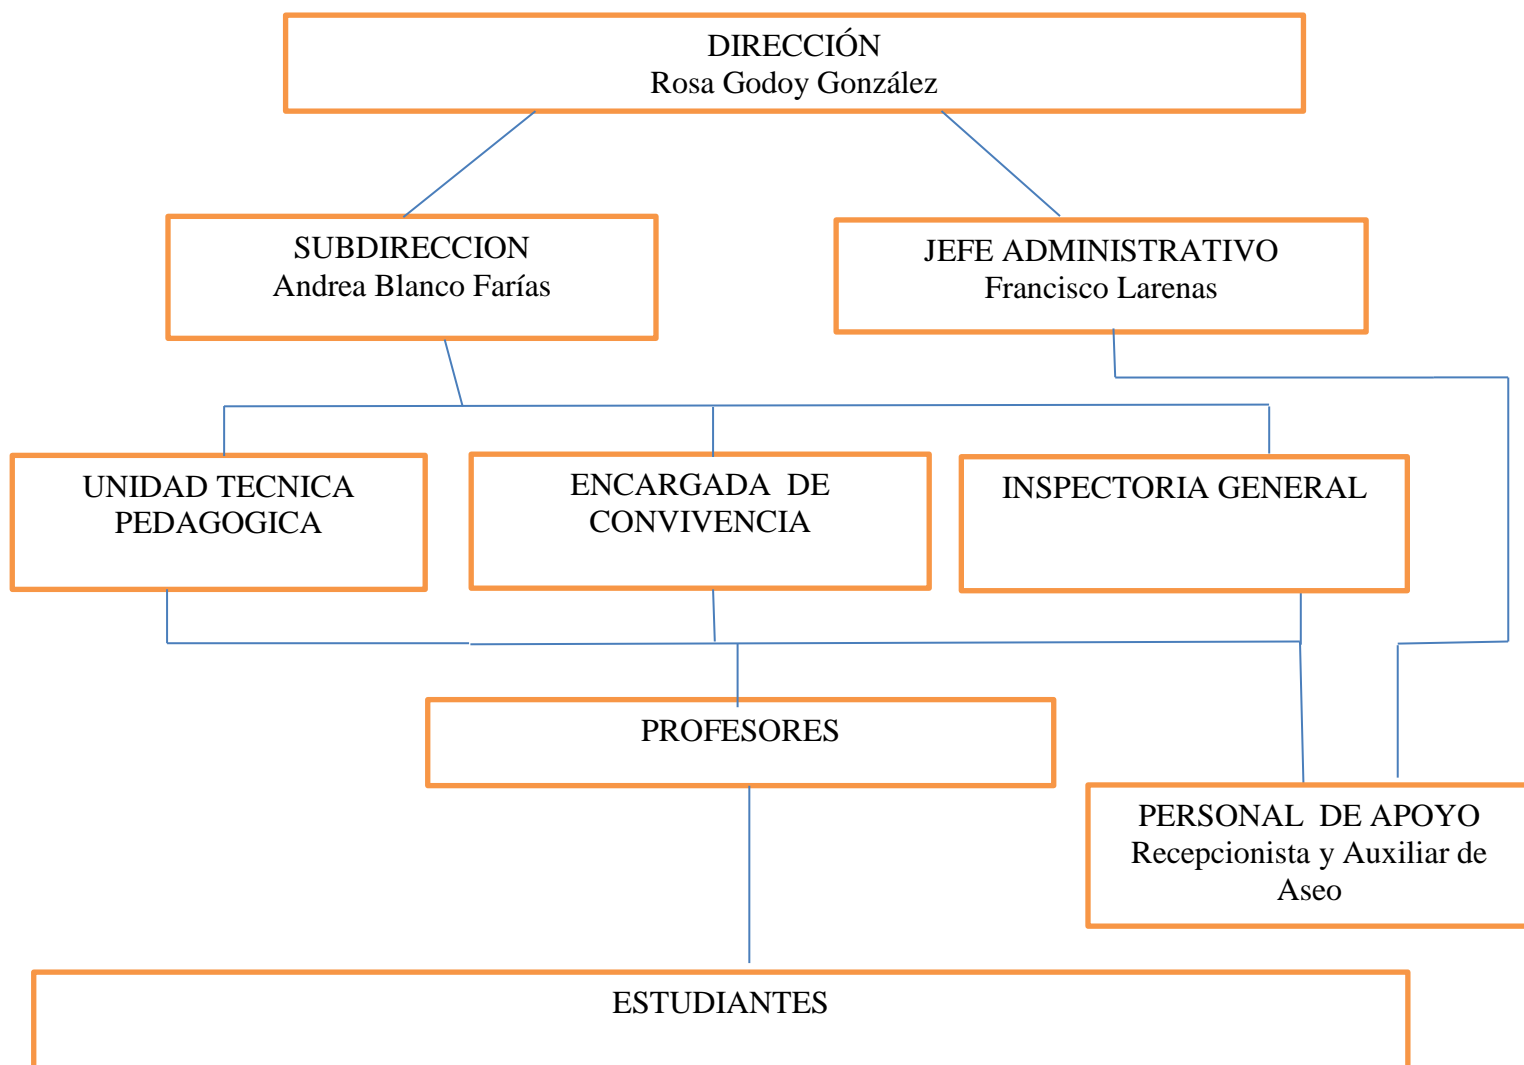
DIRECCIÓN
Rosa Godoy González

SUBDIRECCION
Andrea Blanco Farías

JEFE ADMINISTRATIVO
Francisco Larenas

UNIDAD TECNICA PEDAGOGICA

ENCARGADA DE CONVIVENCIA

INSPECTORIA GENERAL

PROFESORES

PERSONAL DE APOYO
Recepcionista y Auxiliar de Aseo

ESTUDIANTES